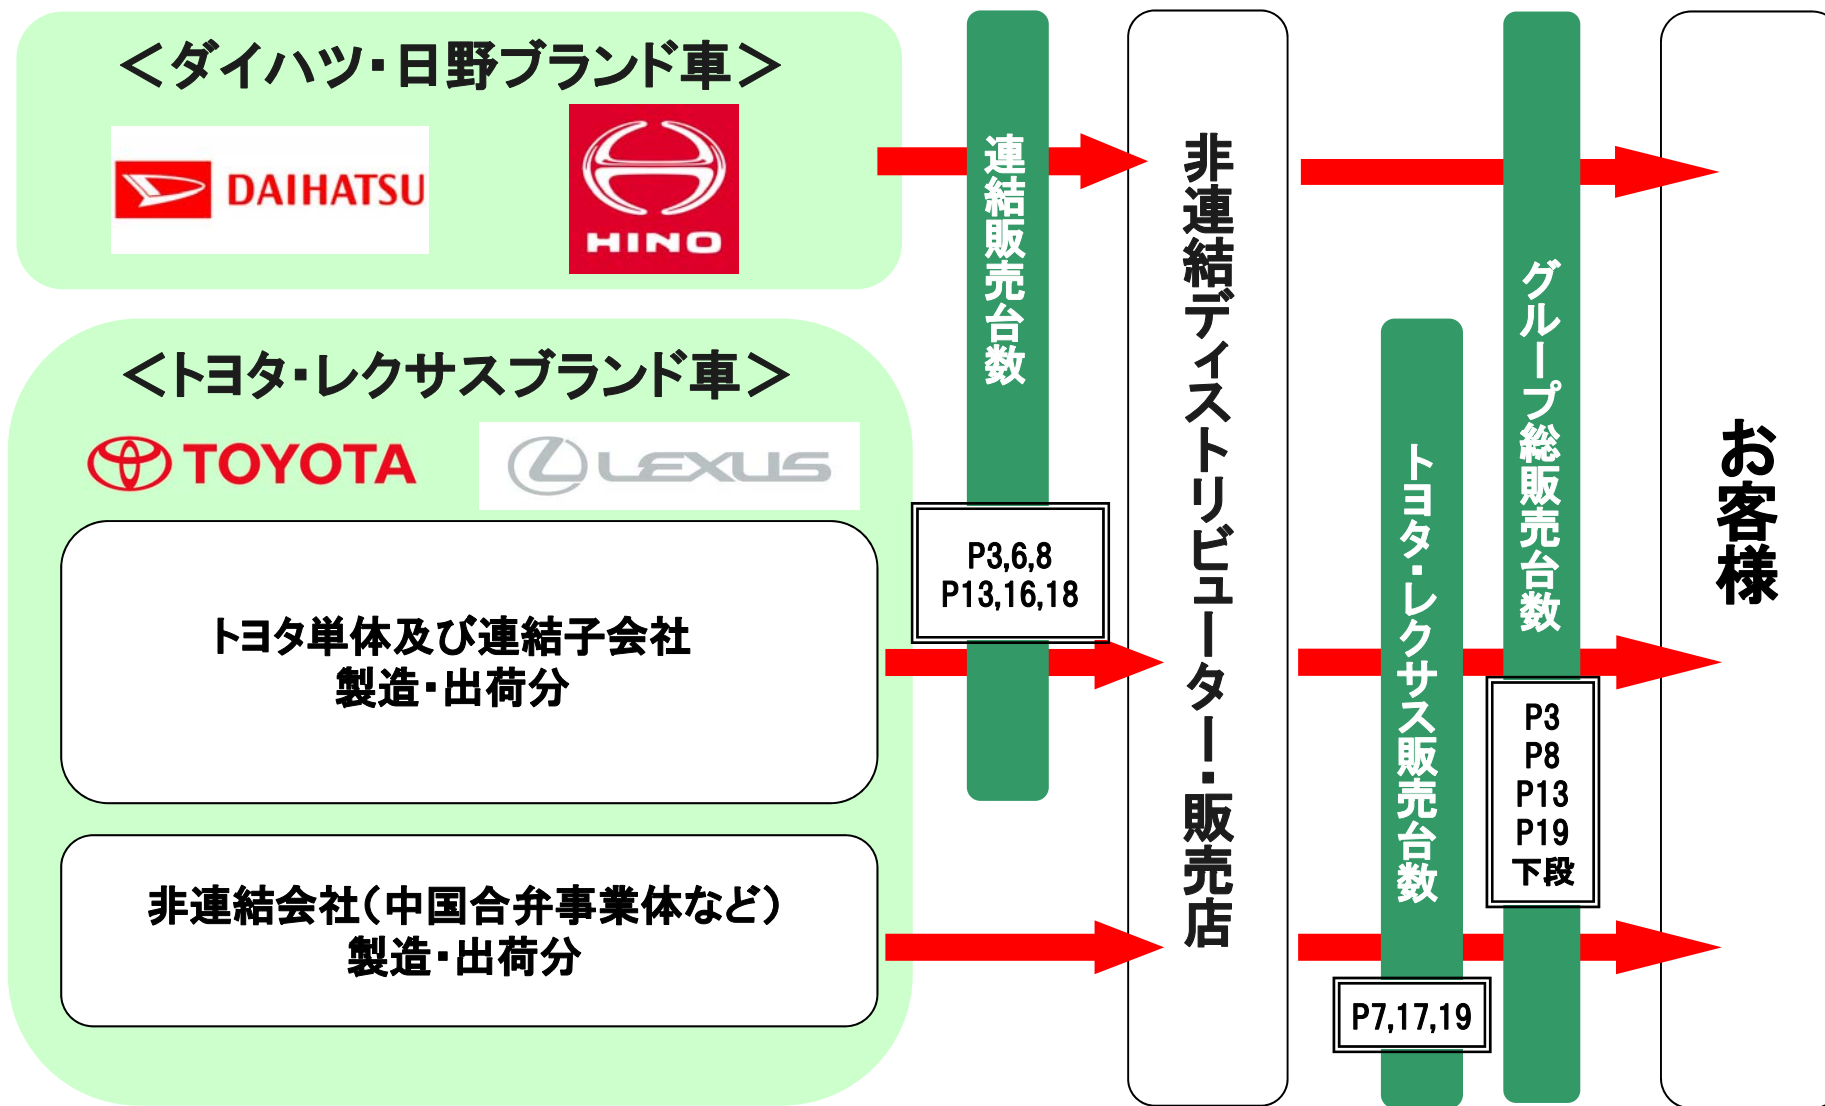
＜ダイハツ・日野ブランド車＞

DAIHATSU

HINO

＜トヨタ・レクサスブランド車＞

TOYOTA

LEXUS

トヨタ単体及び連結子会社
製造・出荷分

非連結会社（中国合弁事業体など）
製造・出荷分

連結販売台数

P3,6,8
P13,16,18

非連結ディストリビューター・販売店

トヨタ・レクサス販売台数

P7,17,19

グループ総販売台数

P3
P8
P13
P19
下段

お客様